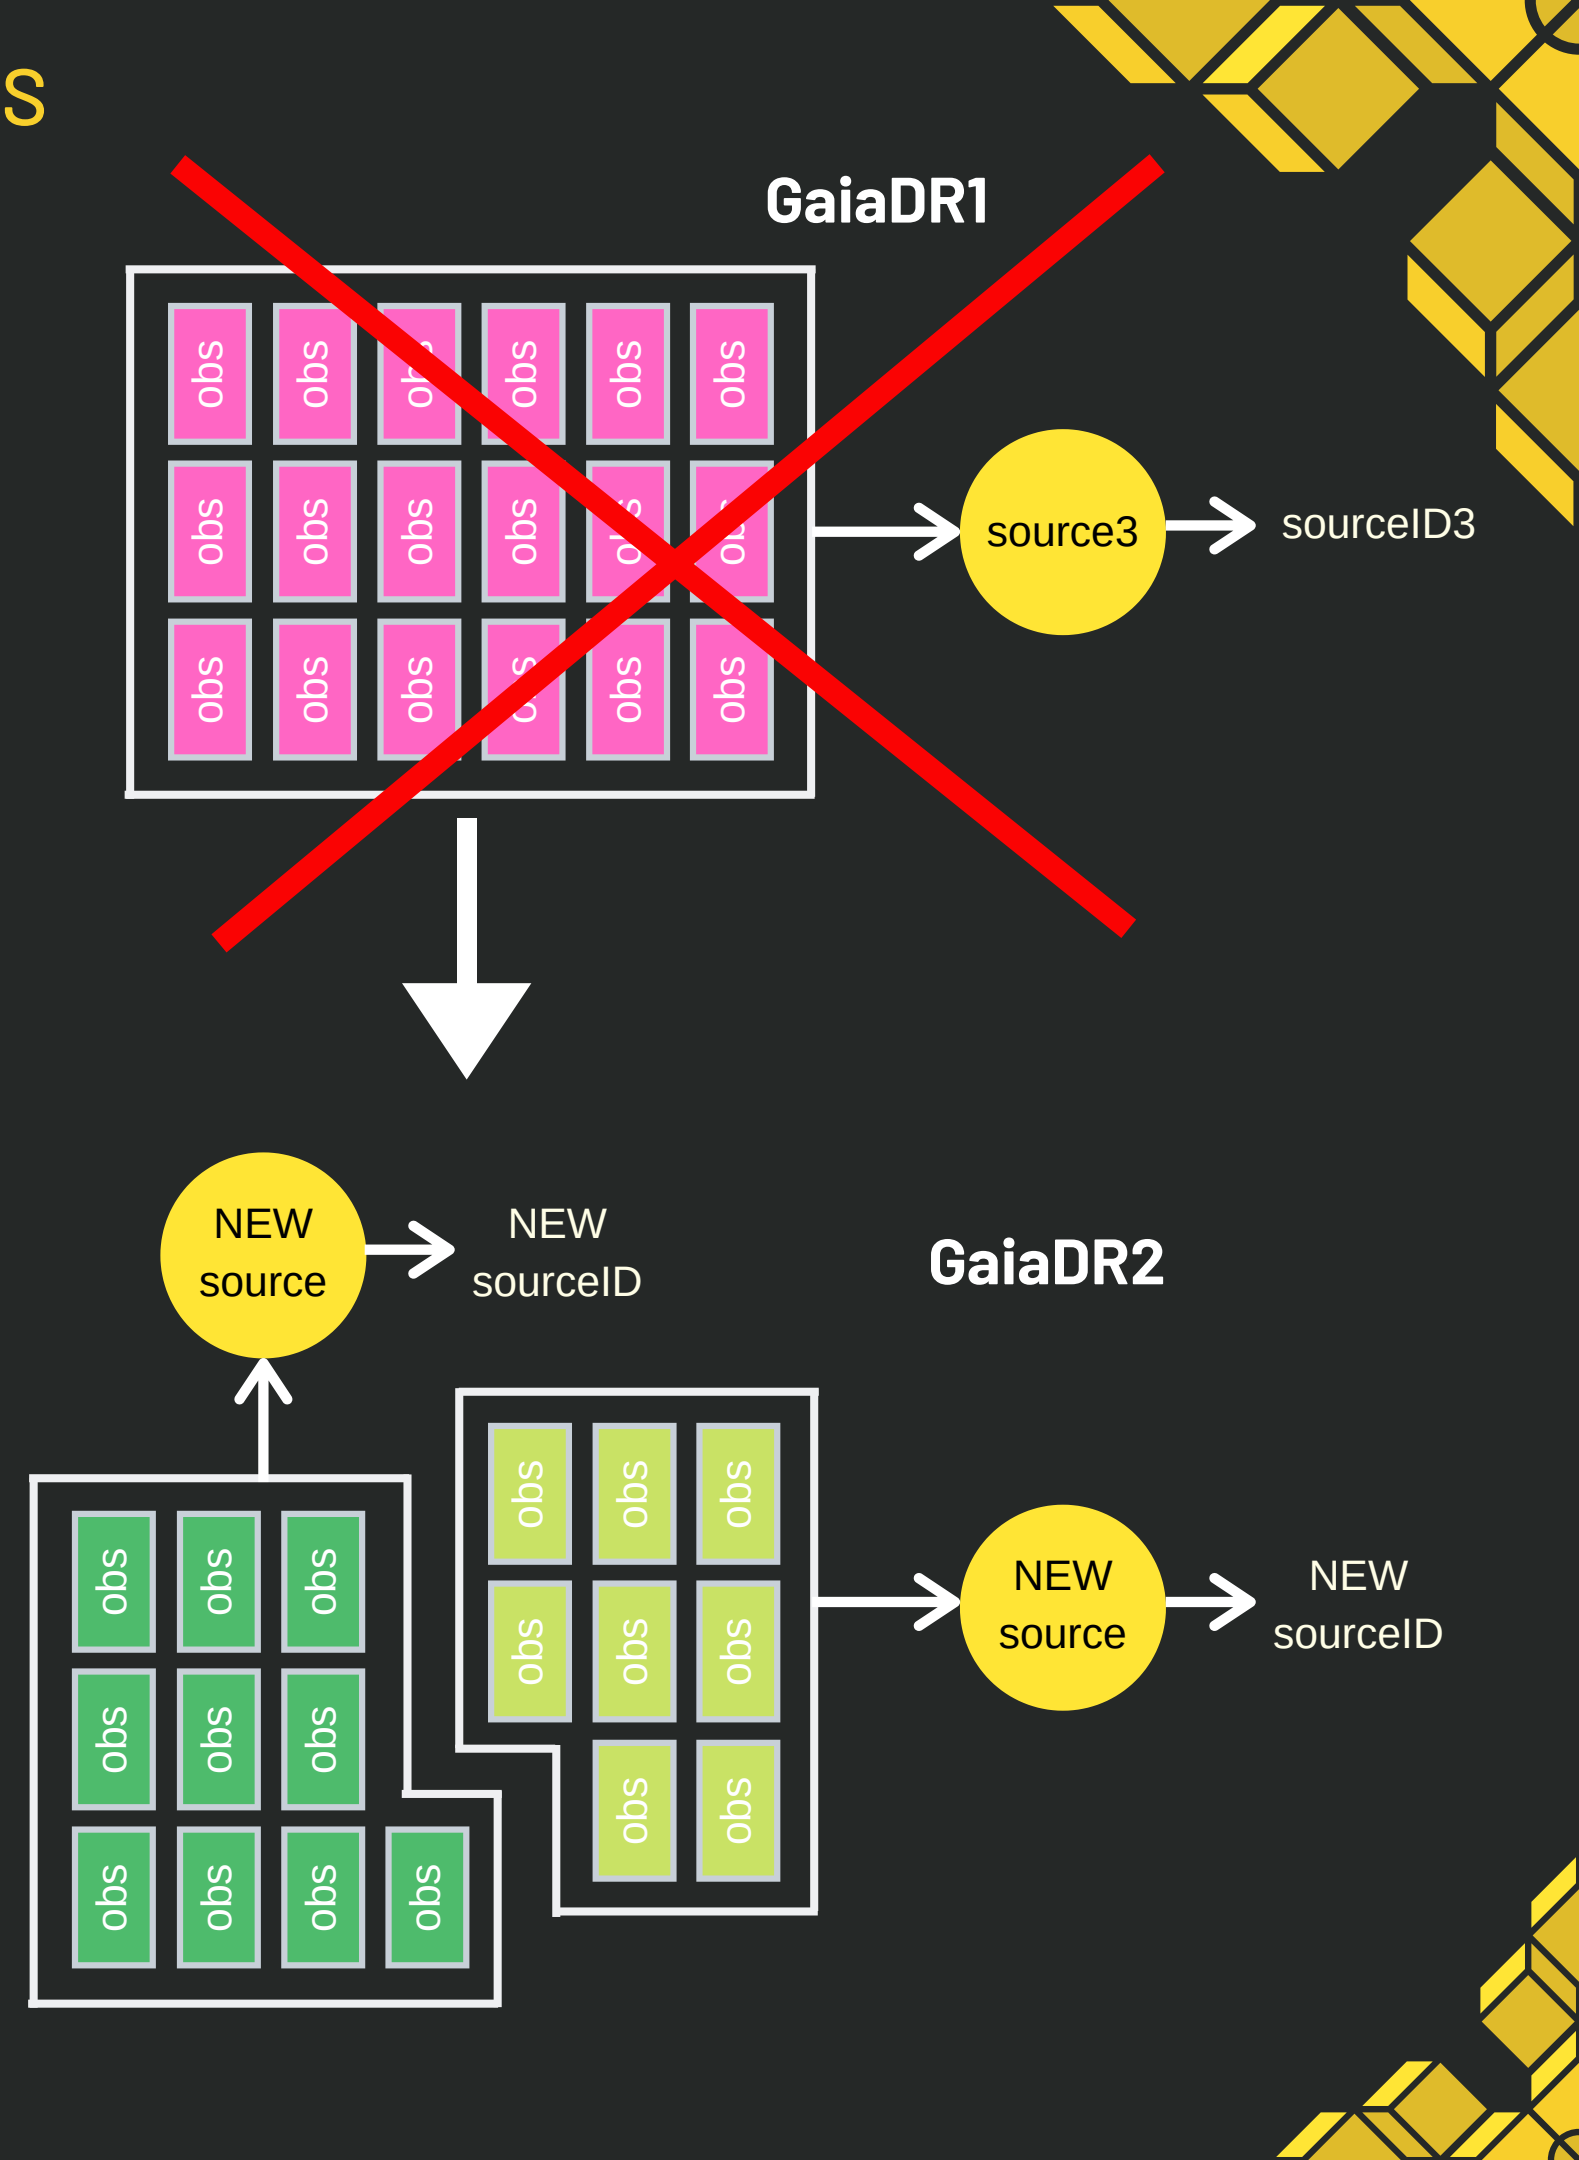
S

GaiaDR1

| obs | obs | obs | obs | obs | obs |
|---|---|---|---|---|---|
| obs | obs | obs | obs | obs | obs |
| obs | obs | obs | obs | obs | obs |

source3

sourceID3

NEW source

NEW sourceID

GaiaDR2

obs obs obs
obs obs obs
obs obs obs obs

obs obs obs
obs obs obs
obs obs

NEW source

NEW sourceID